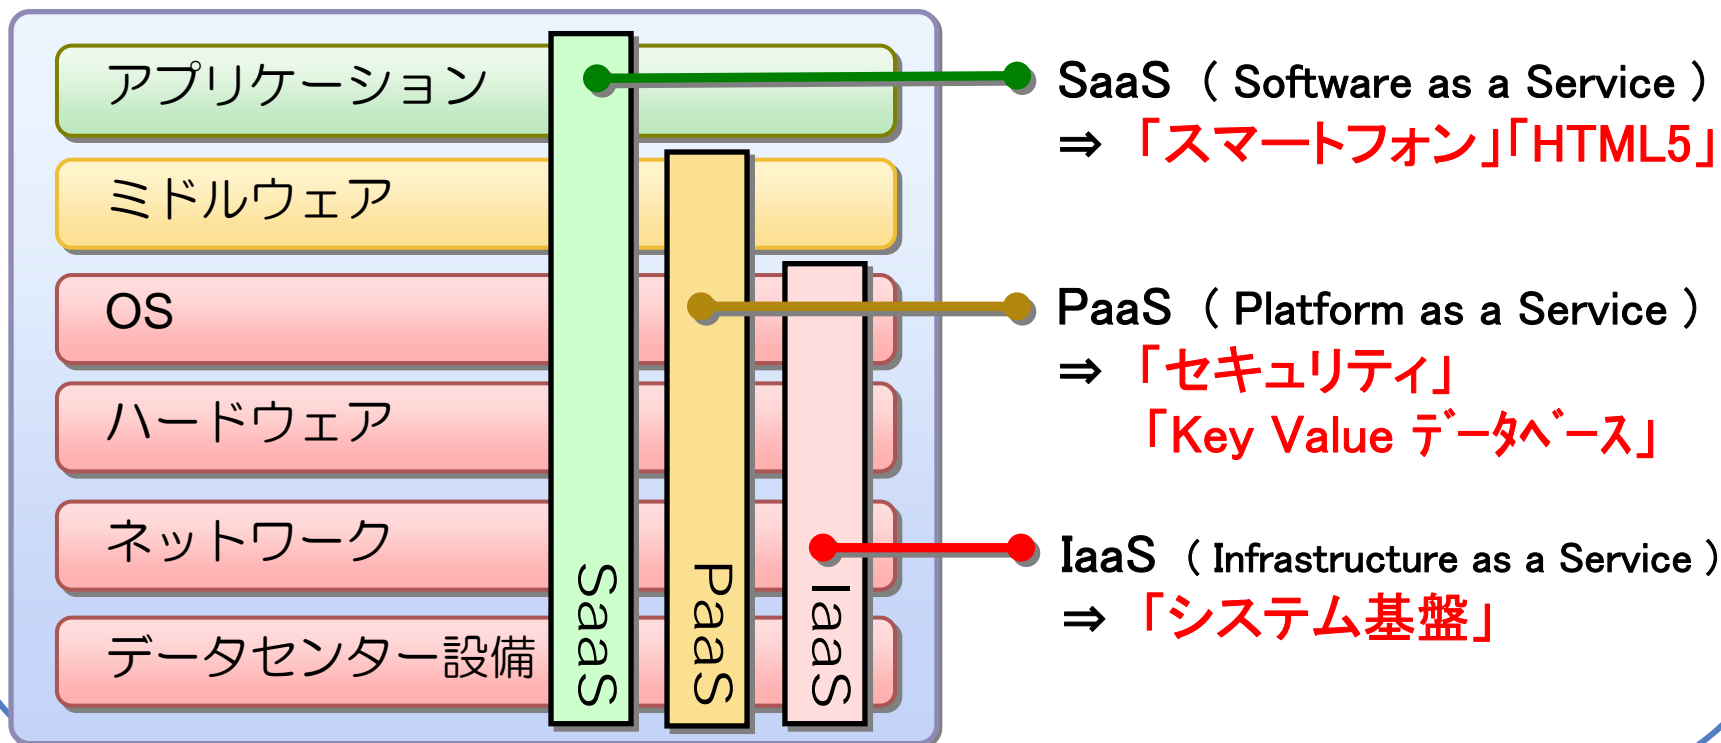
アプリケーション

ミドルウェア

OS

ハードウェア

ネットワーク

データセンター設備

SaaS

PaaS

IaaS

SaaS （ Software as a Service ）
⇒ 「スマートフォン」「HTML5」

PaaS （ Platform as a Service ）
⇒ 「セキュリティ」
「Key Value データベース」

IaaS （ Infrastructure as a Service ）
⇒ 「システム基盤」